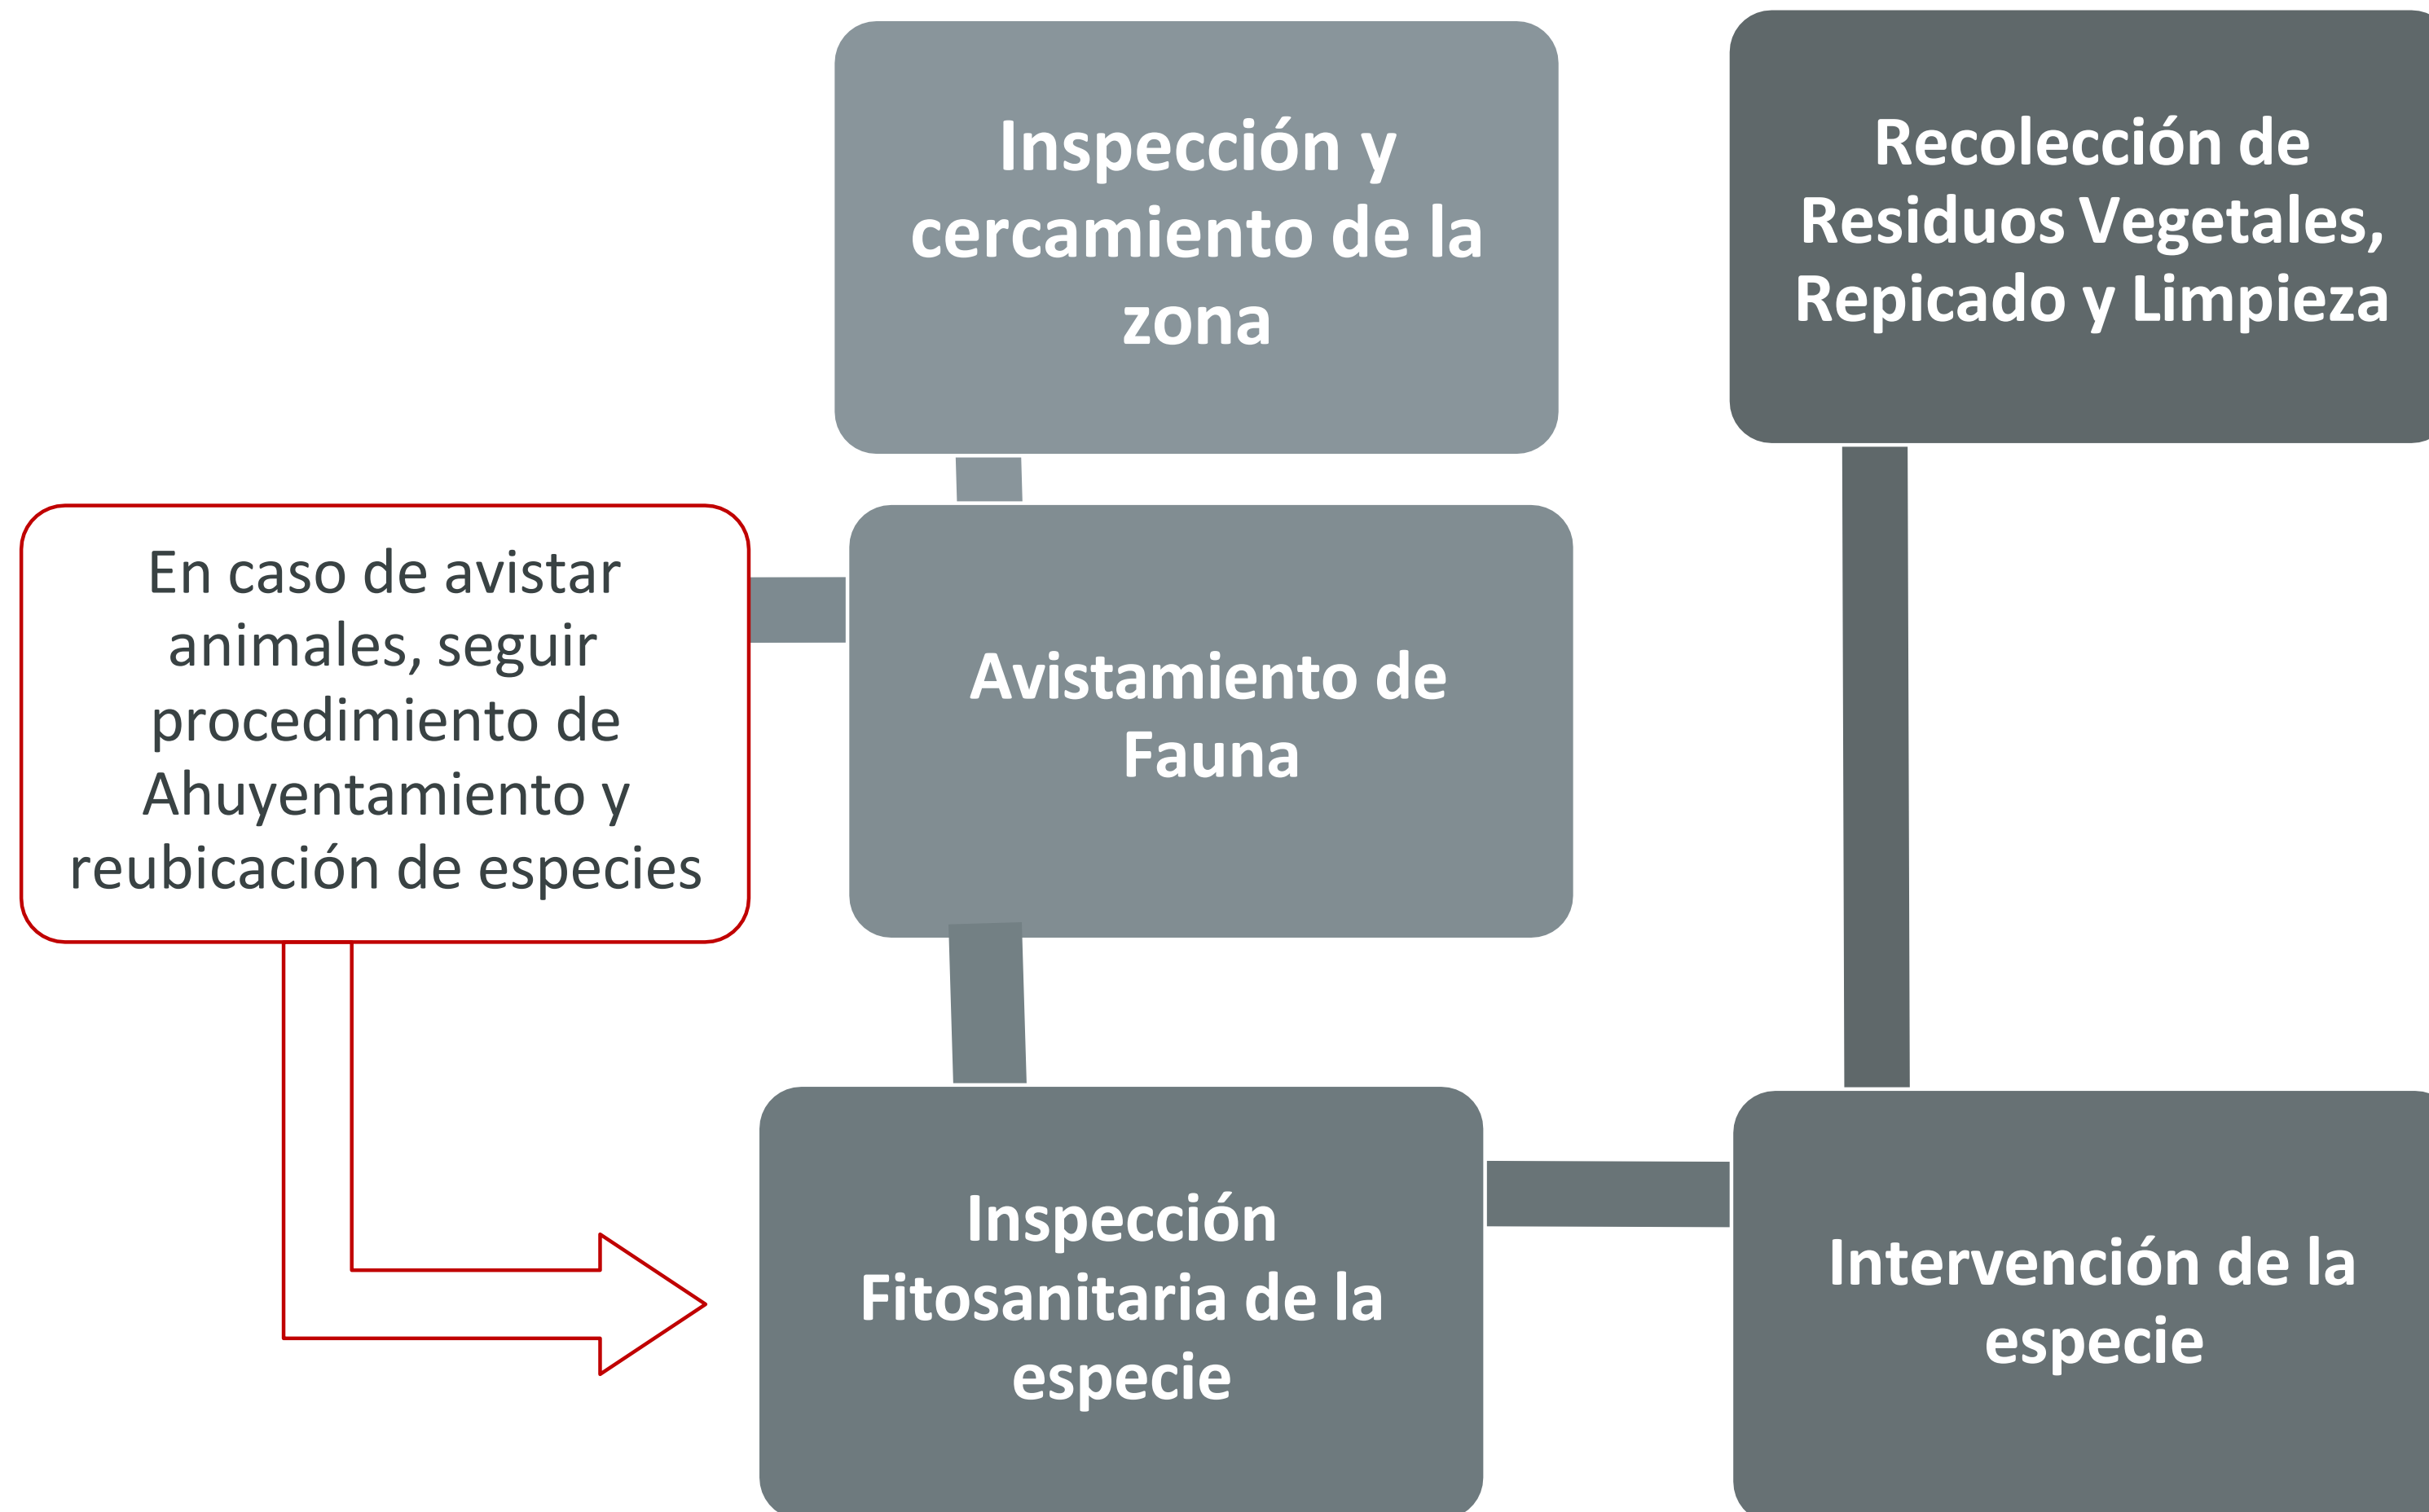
Inspección y cercamiento de la zona

Recolección de Residuos Vegetales, Repicado y Limpieza

En caso de avistar animales, seguir procedimiento de Ahuyentamiento y reubicación de especies

Avistamiento de Fauna

Inspección Fitosanitaria de la especie

Intervención de la especie